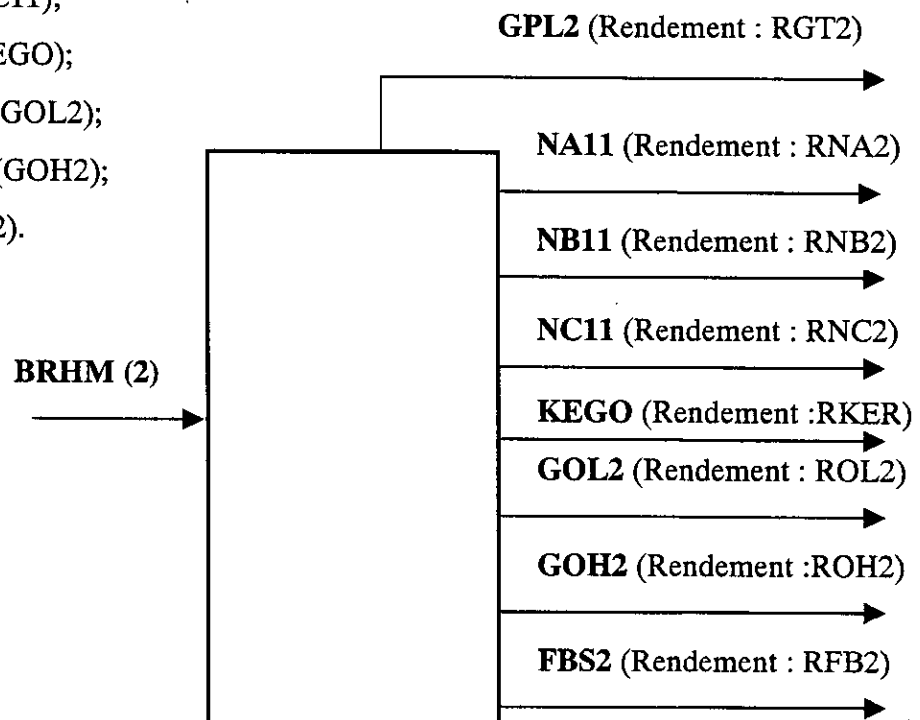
C11);
EGO);
GOL2);
(GOH2);
2).

GPL2 (Rendement : RGT2)

NA11 (Rendement : RNA2)

NB11 (Rendement : RNB2)

NC11 (Rendement : RNC2)

BRHM (2)

KEGO (Rendement :RKER)

GOL2 (Rendement : ROL2)

GOH2 (Rendement :ROH2)

FBS2 (Rendement : RFB2)